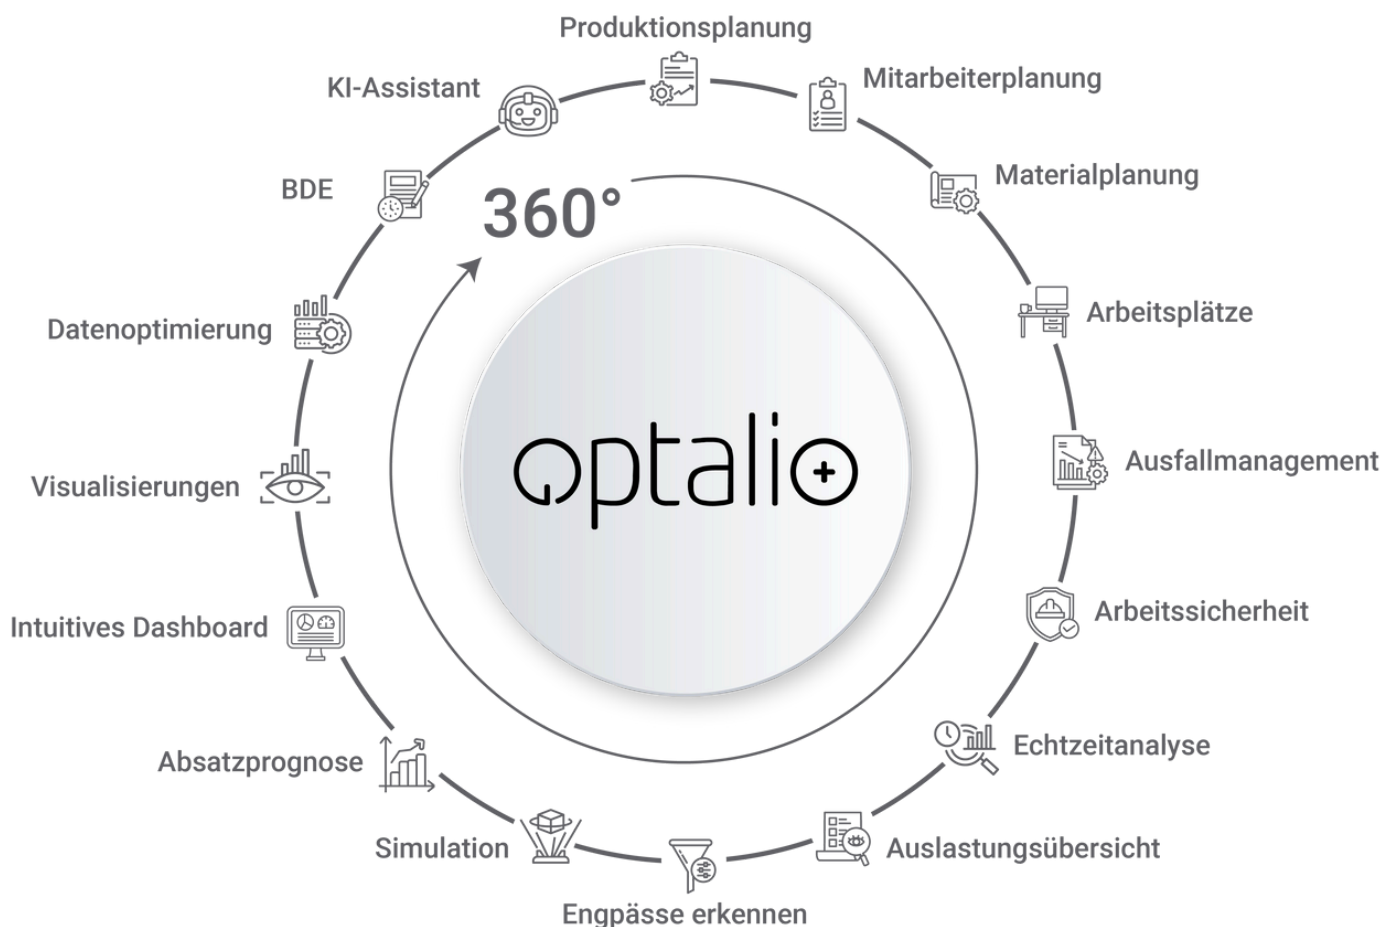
Produktionsplanung

Mitarbeiterplanung

Materialplanung

Arbeitsplätze

Ausfallmanagement

Arbeitssicherheit

Echtzeitanalyse

Auslastungsübersicht

Engpässe erkennen

Simulation

Absatzprognose

Intuitives Dashboard

Visualisierungen

Datenoptimierung

BDE

KI-Assistant

360°

optalio